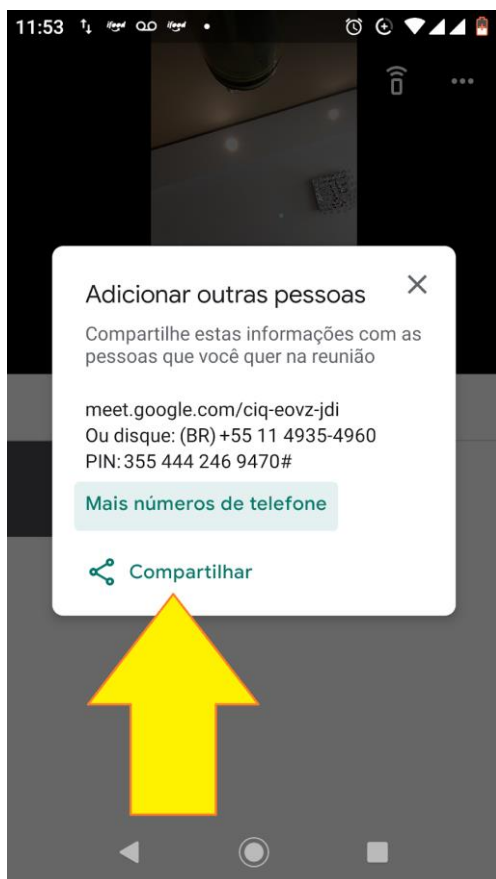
11:53

Adicionar outras pessoas

Compartilhe estas informações com as pessoas que você quer na reunião

meet.google.com/ciq-eovz-jdi
Ou disque: (BR) +55 11 4935-4960
PIN: 355 444 246 9470#

Mais números de telefone

Compartilhar